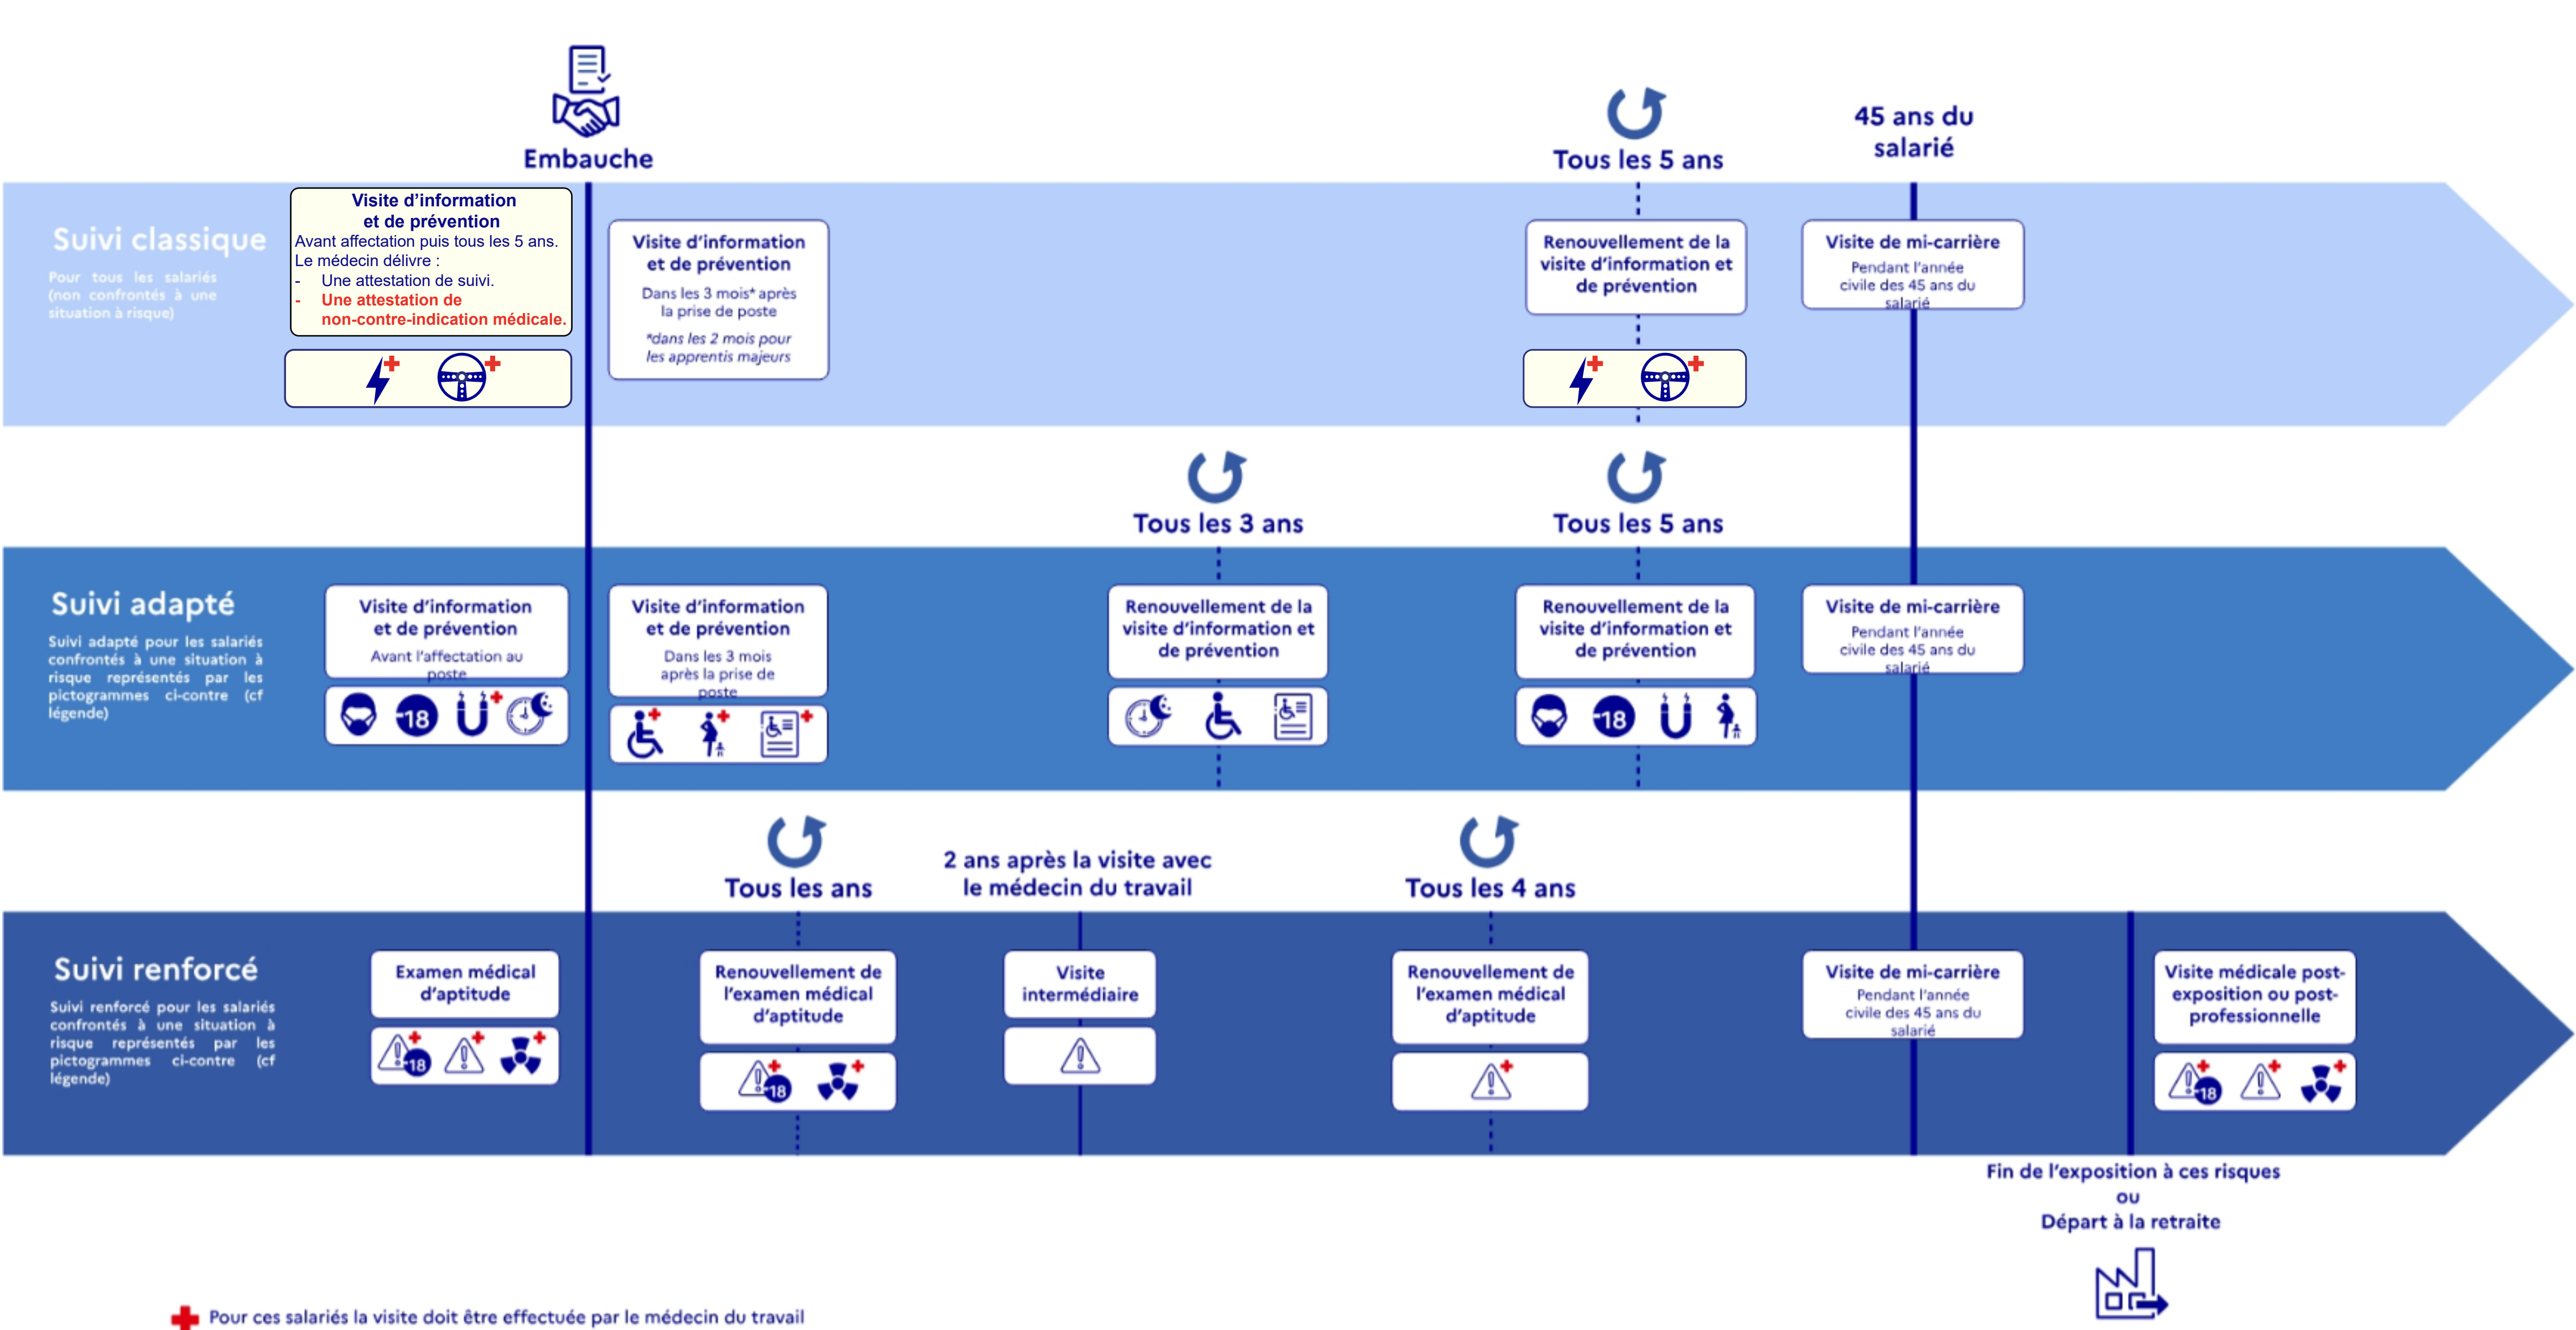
Embauche

Tous les 5 ans

45 ans du salarié

Suivi classique

Pour tous les salariés (non confrontés à une situation à risque)

Visite d'information et de prévention
Avant affectation puis tous les 5 ans.
Le médecin délivre :
- Une attestation de suivi.
- Une attestation de non-contre-indication médicale.

Visite d'information et de prévention
Dans les 3 mois* après la prise de poste
*dans les 2 mois pour les apprentis majeurs

Renouvellement de la visite d'information et de prévention

Visite de mi-carrière
Pendant l'année civile des 45 ans du salarié

Tous les 3 ans

Tous les 5 ans

Suivi adapté

Suivi adapté pour les salariés confrontés à une situation à risque représentés par les pictogrammes ci-contre (cf légende)

Visite d'information et de prévention
Avant l'affectation au poste

18

Visite d'information et de prévention
Dans les 3 mois après la prise de poste

Renouvellement de la visite d'information et de prévention

Renouvellement de la visite d'information et de prévention

18

Visite de mi-carrière
Pendant l'année civile des 45 ans du salarié

Tous les ans

2 ans après la visite avec le médecin du travail

Tous les 4 ans

Suivi renforcé

Suivi renforcé pour les salariés confrontés à une situation à risque représentés par les pictogrammes ci-contre (cf légende)

Examen médical d'aptitude

18

Renouvellement de l'examen médical d'aptitude

18

Visite intermédiaire

Renouvellement de l'examen médical d'aptitude

Visite de mi-carrière
Pendant l'année civile des 45 ans du salarié

Visite médicale post-exposition ou post-professionnelle

18

Fin de l'exposition à ces risques
ou
Départ à la retraite

Pour ces salariés la visite doit être effectuée par le médecin du travail